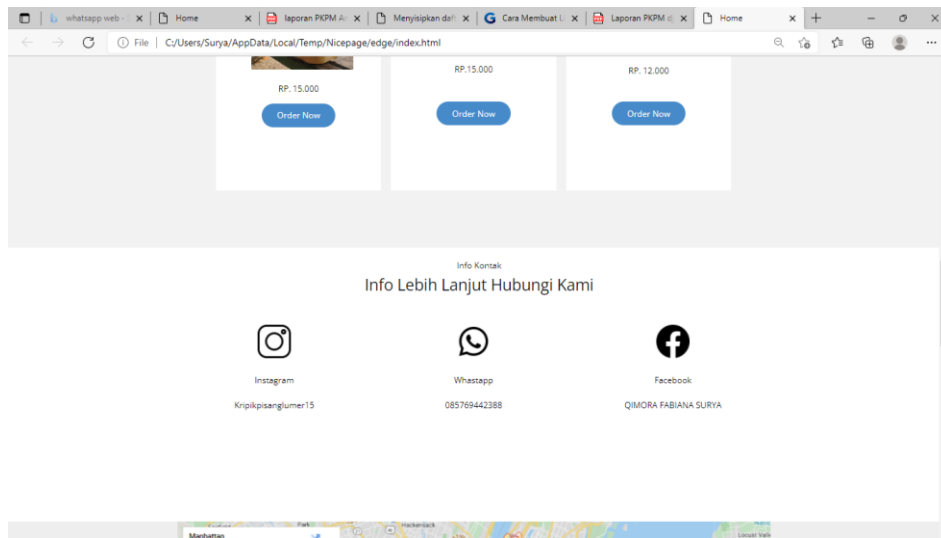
whatsapp web - | Home | laporan PKPM A | Menyisipkan daft | Cara Membuat L | Laporan PKPM d | Home

File | C:/Users/Surya/AppData/Local/Temp/Nicepage/edge/index.html

RP. 15.000

Order Now

RP.15.000

Order Now

RP. 12.000

Order Now

Info Kontak

Info Lebih Lanjut Hubungi Kami

Instagram

Kripikpisanglumer15

Whastapp

085769442388

Facebook

QIMORA FABIANA SURYA

Manhattan

Park

Hackensack

Locust Valle